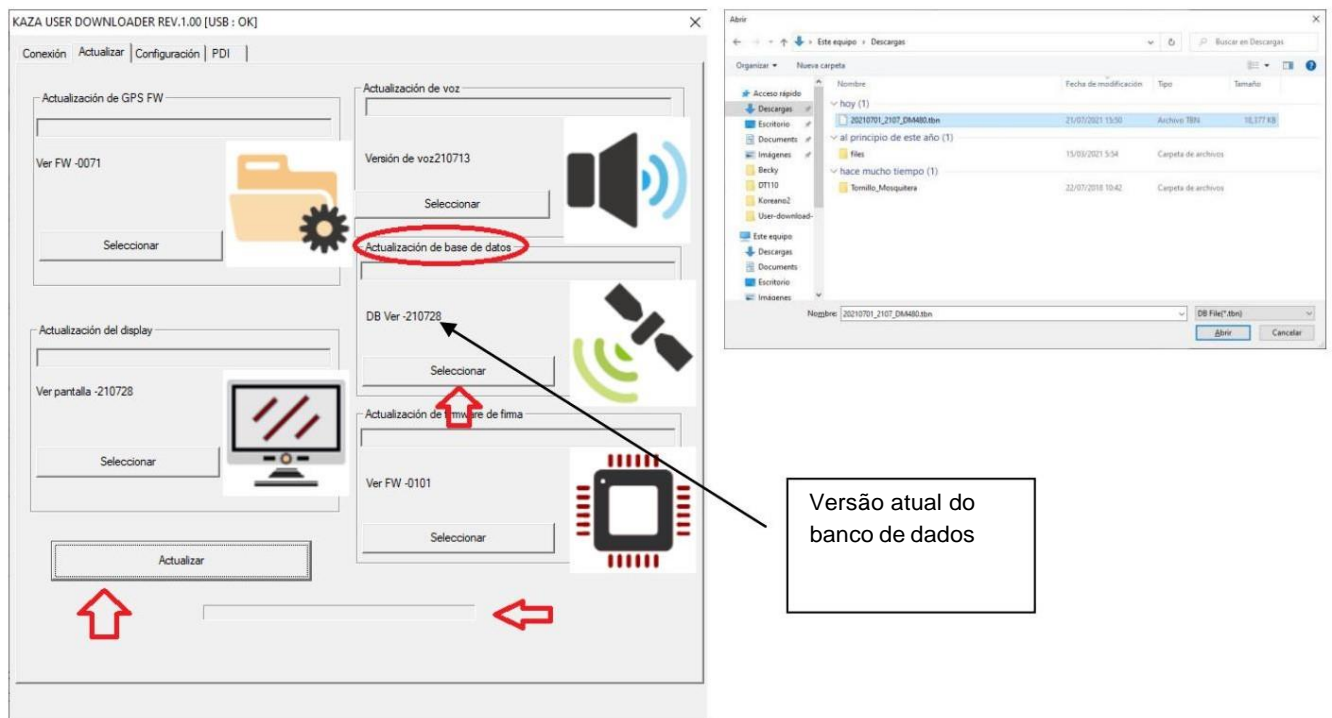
KAZA USER DOWNLOADER REV.1.00 [USB : OK]

Conexión | Actualizar | Configuración | PDI

Actualización de GPS FW

Ver FW -0071

Seleccionar

Actualización de voz

Versión de voz210713

Seleccionar

Actualización de base de datos

DB Ver -210728

Seleccionar

Actualización del display

Ver pantalla -210728

Seleccionar

Actualización de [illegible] de firma

Ver FW -0101

Seleccionar

Actualizar

Abrir

Este equipo › Descargas

Buscar en Descargas

Organizar ▾ Nueva carpeta

Acceso rápido
Descargas
Escritorio
Documents
Imágenes
Becky
DT110
Koreano2
User-download-
Este equipo
Descargas
Documents
Escritorio
Imágenes

| Nombre | Fecha de modificación | Tipo | Tamaño |
|---|---|---|---|
| hoy (1) | | | |
| 20210701_2107_DM480.tbn | 21/07/2021 15:50 | Archivo TBN | 10,377 KB |
| al principio de este año (1) | | | |
| files | 15/03/2021 5:54 | Carpeta de archivos | |
| hace mucho tiempo (1) | | | |
| Tornillo_Mosquitera | 22/07/2018 10:42 | Carpeta de archivos | |

Nombre: 20210701_2107_DM480.tbn

DB File(*.tbn)

Abrir Cancelar

Versão atual do banco de dados